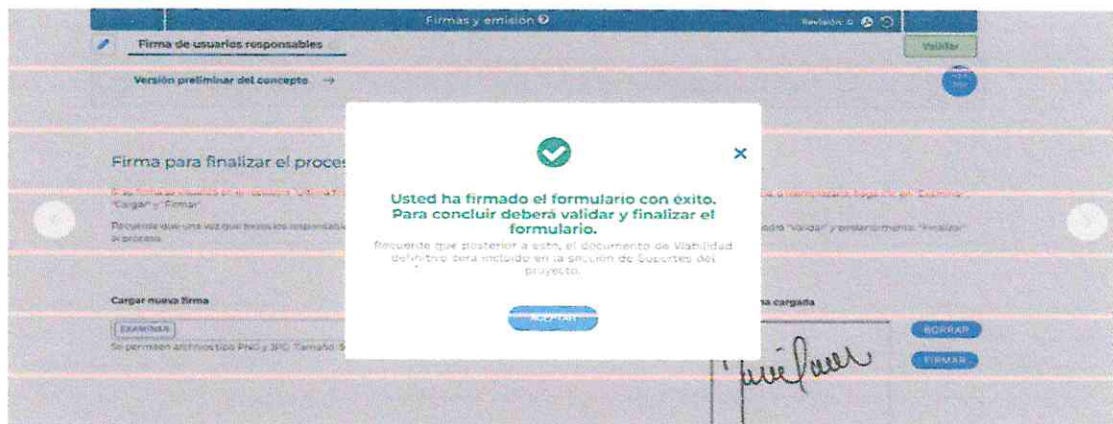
Firmas y emisión

Revisión: 0

Firma de usuarios responsables

Validar

Versión preliminar del concepto →

Firma para finalizar el proces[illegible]

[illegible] "Cargar" y "Firmar".

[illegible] "Validar" y posteriormente "Finalizar" el proceso.

Usted ha firmado el formulario con éxito. Para concluir deberá validar y finalizar el formulario.

Recuerde que posterior a esto, el documento de Viabilidad definitivo será incluido en la sección de Soportes del proyecto.

ACEPTAR

Cargar nueva firma

EXAMINAR

Se permiten archivos tipo PNG y JPG. Tamaño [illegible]

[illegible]a cargada

BORRAR

FIRMAR